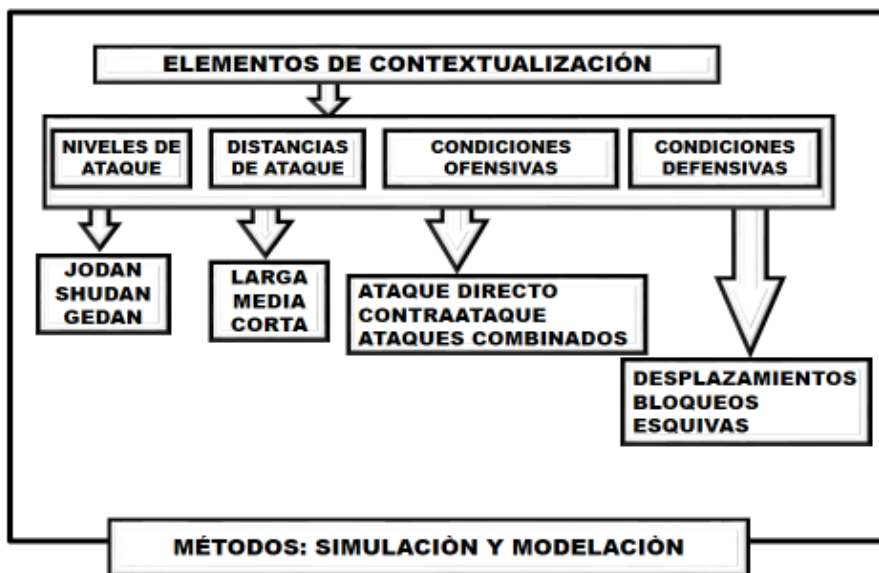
ELEMENTOS DE CONTEXTUALIZACIÓN

NIVELES DE ATAQUE

DISTANCIAS DE ATAQUE

CONDICIONES OFENSIVAS

CONDICIONES DEFENSIVAS

JODAN
SHUDAN
GEDAN

LARGA
MEDIA
CORTA

ATAQUE DIRECTO
CONTRAATAQUE
ATAQUES COMBINADOS

DESPLAZAMIENTOS
BLOQUEOS
ESQUIVAS

MÉTODOS: SIMULACIÒN Y MODELACIÒN